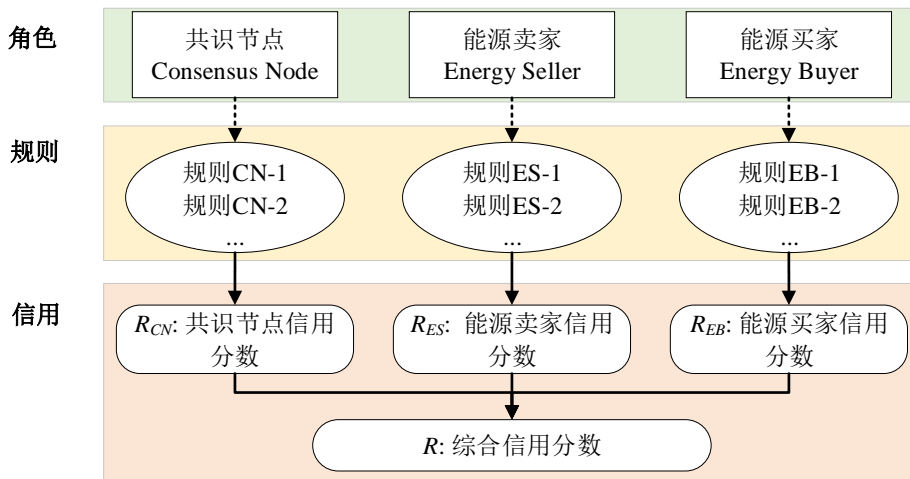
角色

共识节点
Consensus Node

能源卖家
Energy Seller

能源买家
Energy Buyer

规则

规则CN-1
规则CN-2
...

规则ES-1
规则ES-2
...

规则EB-1
规则EB-2
...

信用

$R_{CN}$: 共识节点信用分数

$R_{ES}$: 能源卖家信用分数

$R_{EB}$: 能源买家信用分数

$R$: 综合信用分数